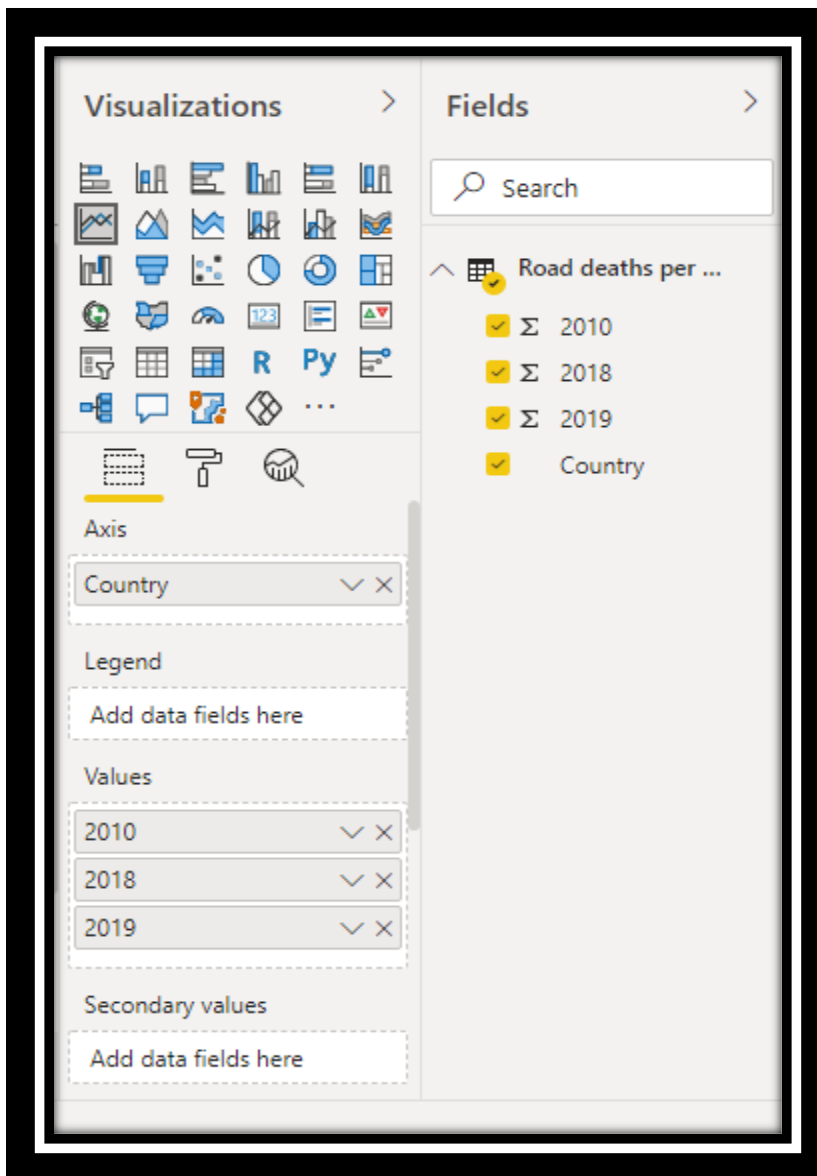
Visualizations >

R Py ...

Axis

Country

Legend

Add data fields here

Values

2010

2018

2019

Secondary values

Add data fields here

Fields >

Search

Road deaths per ...

Σ 2010

Σ 2018

Σ 2019

Country